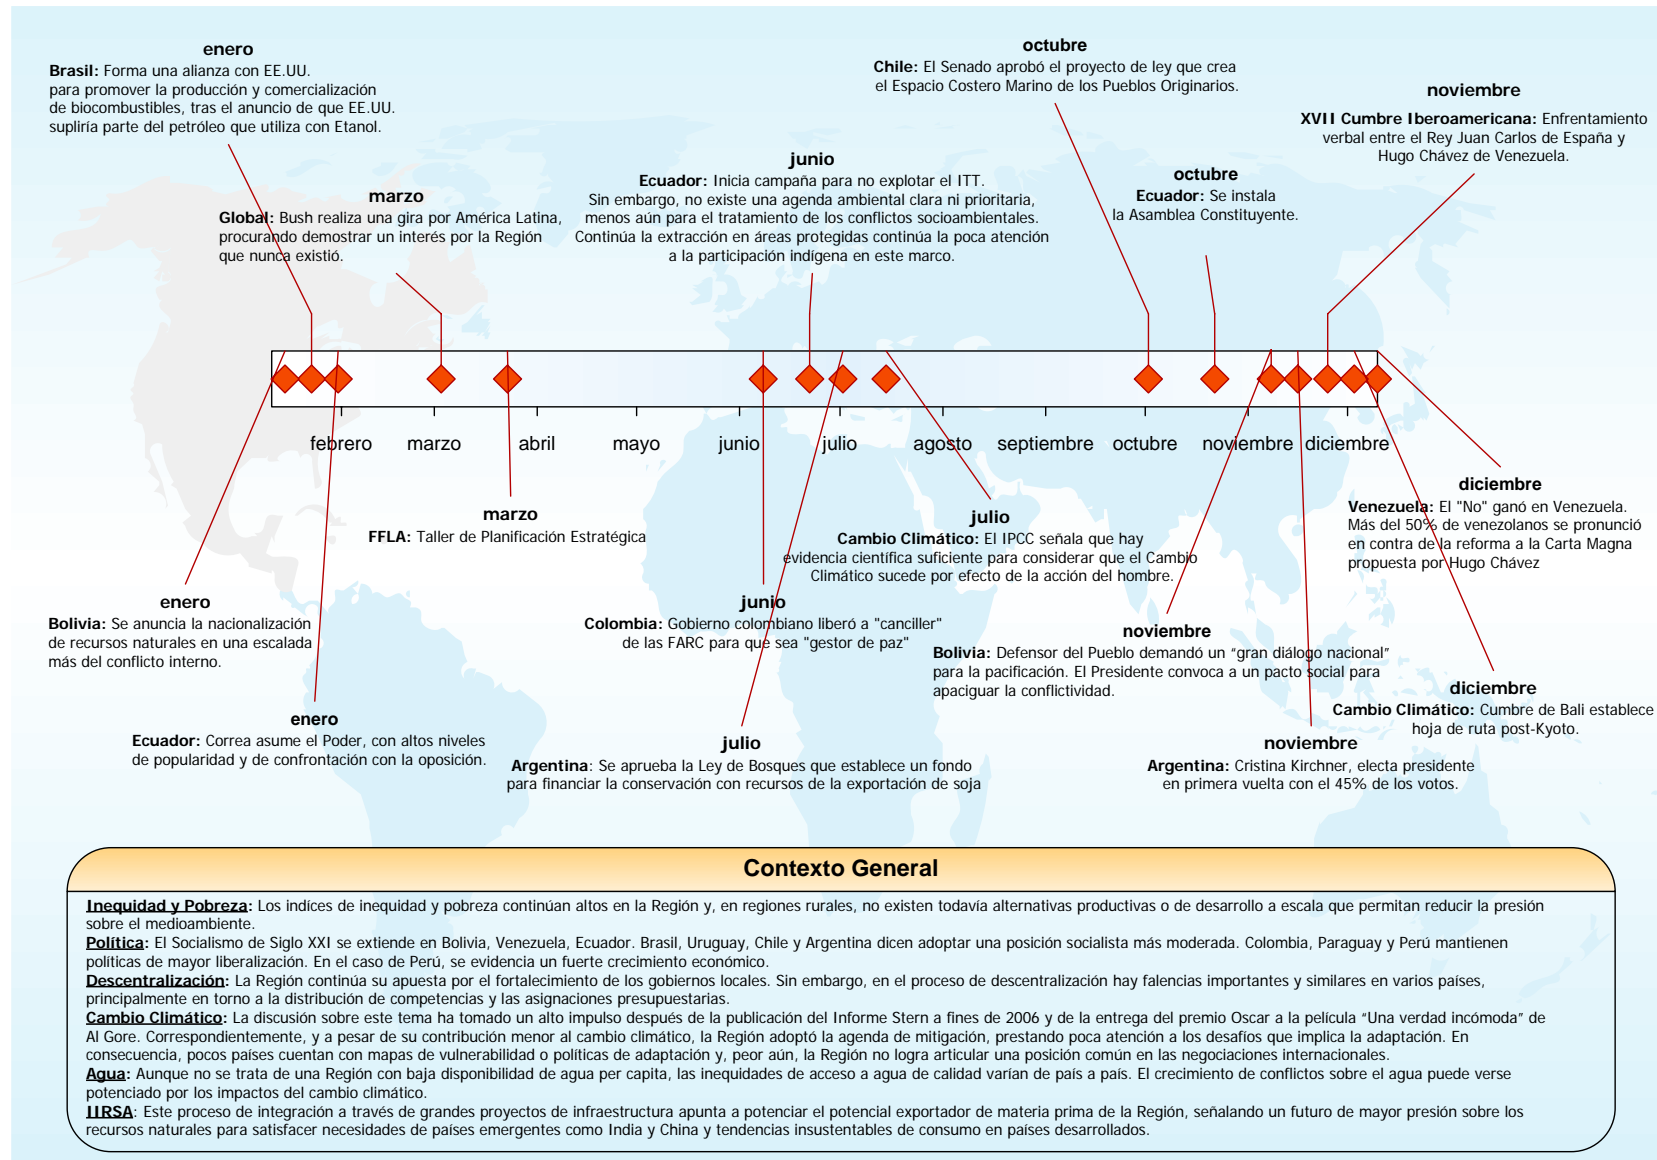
enero
**Brasil:** Forma una alianza con EE.UU. para promover la producción y comercialización de biocombustibles, tras el anuncio de que EE.UU. supliría parte del petróleo que utiliza con Etanol.

marzo
**Global:** Bush realiza una gira por América Latina, procurando demostrar un interés por la Región que nunca existió.

junio
**Ecuador:** Inicia campaña para no explotar el ITT. Sin embargo, no existe una agenda ambiental clara ni prioritaria, menos aún para el tratamiento de los conflictos socioambientales. Continúa la extracción en áreas protegidas continúa la poca atención a la participación indígena en este marco.

octubre
**Chile:** El Senado aprobó el proyecto de ley que crea el Espacio Costero Marino de los Pueblos Originarios.

octubre
**Ecuador:** Se instala la Asamblea Constituyente.

noviembre
**XVII Cumbre Iberoamericana:** Enfrentamiento verbal entre el Rey Juan Carlos de España y Hugo Chávez de Venezuela.

febrero marzo abril mayo junio julio agosto septiembre octubre noviembre diciembre

marzo
**FFLA:** Taller de Planificación Estratégica

julio
**Cambio Climático:** El IPCC señala que hay evidencia científica suficiente para considerar que el Cambio Climático sucede por efecto de la acción del hombre.

diciembre
**Venezuela:** El "No" ganó en Venezuela. Más del 50% de venezolanos se pronunció en contra de la reforma a la Carta Magna propuesta por Hugo Chávez

enero
**Bolivia:** Se anuncia la nacionalización de recursos naturales en una escalada más del conflicto interno.

junio
**Colombia:** Gobierno colombiano liberó a "canciller" de las FARC para que sea "gestor de paz"

noviembre
**Bolivia:** Defensor del Pueblo demandó un "gran diálogo nacional" para la pacificación. El Presidente convoca a un pacto social para apaciguar la conflictividad.

diciembre
**Cambio Climático:** Cumbre de Bali establece hoja de ruta post-Kyoto.

enero
**Ecuador:** Correa asume el Poder, con altos niveles de popularidad y de confrontación con la oposición.

julio
**Argentina**: Se aprueba la Ley de Bosques que establece un fondo para financiar la conservación con recursos de la exportación de soja

noviembre
**Argentina:** Cristina Kirchner, electa presidente en primera vuelta con el 45% de los votos.

**Contexto General**

**Inequidad y Pobreza:** Los índices de inequidad y pobreza continúan altos en la Región y, en regiones rurales, no existen todavía alternativas productivas o de desarrollo a escala que permitan reducir la presión sobre el medioambiente.
**Política:** El Socialismo de Siglo XXI se extiende en Bolivia, Venezuela, Ecuador. Brasil, Uruguay, Chile y Argentina dicen adoptar una posición socialista más moderada. Colombia, Paraguay y Perú mantienen políticas de mayor liberalización. En el caso de Perú, se evidencia un fuerte crecimiento económico.
**Descentralización:** La Región continúa su apuesta por el fortalecimiento de los gobiernos locales. Sin embargo, en el proceso de descentralización hay falencias importantes y similares en varios países, principalmente en torno a la distribución de competencias y las asignaciones presupuestarias.
**Cambio Climático:** La discusión sobre este tema ha tomado un alto impulso después de la publicación del Informe Stern a fines de 2006 y de la entrega del premio Oscar a la película "Una verdad incómoda" de Al Gore. Correspondientemente, y a pesar de su contribución menor al cambio climático, la Región adoptó la agenda de mitigación, prestando poca atención a los desafíos que implica la adaptación. En consecuencia, pocos países cuentan con mapas de vulnerabilidad o políticas de adaptación y, peor aún, la Región no logra articular una posición común en las negociaciones internacionales.
**Agua:** Aunque no se trata de una Región con baja disponibilidad de agua per capita, las inequidades de acceso a agua de calidad varían de país a país. El crecimiento de conflictos sobre el agua puede verse potenciado por los impactos del cambio climático.
**IIRSA**: Este proceso de integración a través de grandes proyectos de infraestructura apunta a potenciar el potencial exportador de materia prima de la Región, señalando un futuro de mayor presión sobre los recursos naturales para satisfacer necesidades de países emergentes como India y China y tendencias insustentables de consumo en países desarrollados.